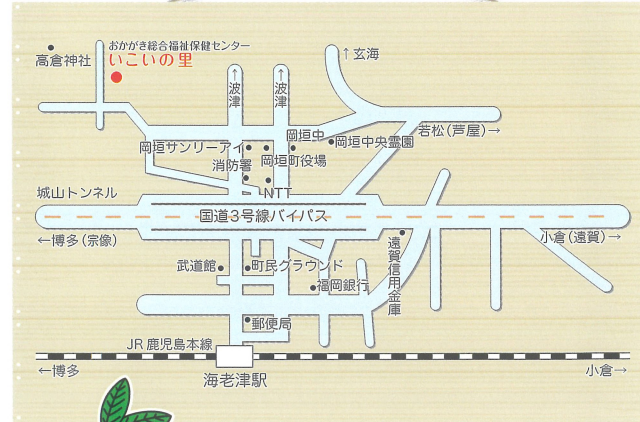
高倉神社

おかがき総合福祉保健センター
いこいの里

↑玄海

↑波津

↑波津

岡垣中

岡垣中央霊園

若松(芦屋)→

岡垣サンリーアイ

消防署

岡垣町役場

城山トンネル

NTT

国道3号線バイパス

←博多(宗像)

小倉(遠賀)→

遠賀信用金庫

武道館

町民グラウンド

福岡銀行

郵便局

JR 鹿児島本線

←博多

海老津駅

小倉→